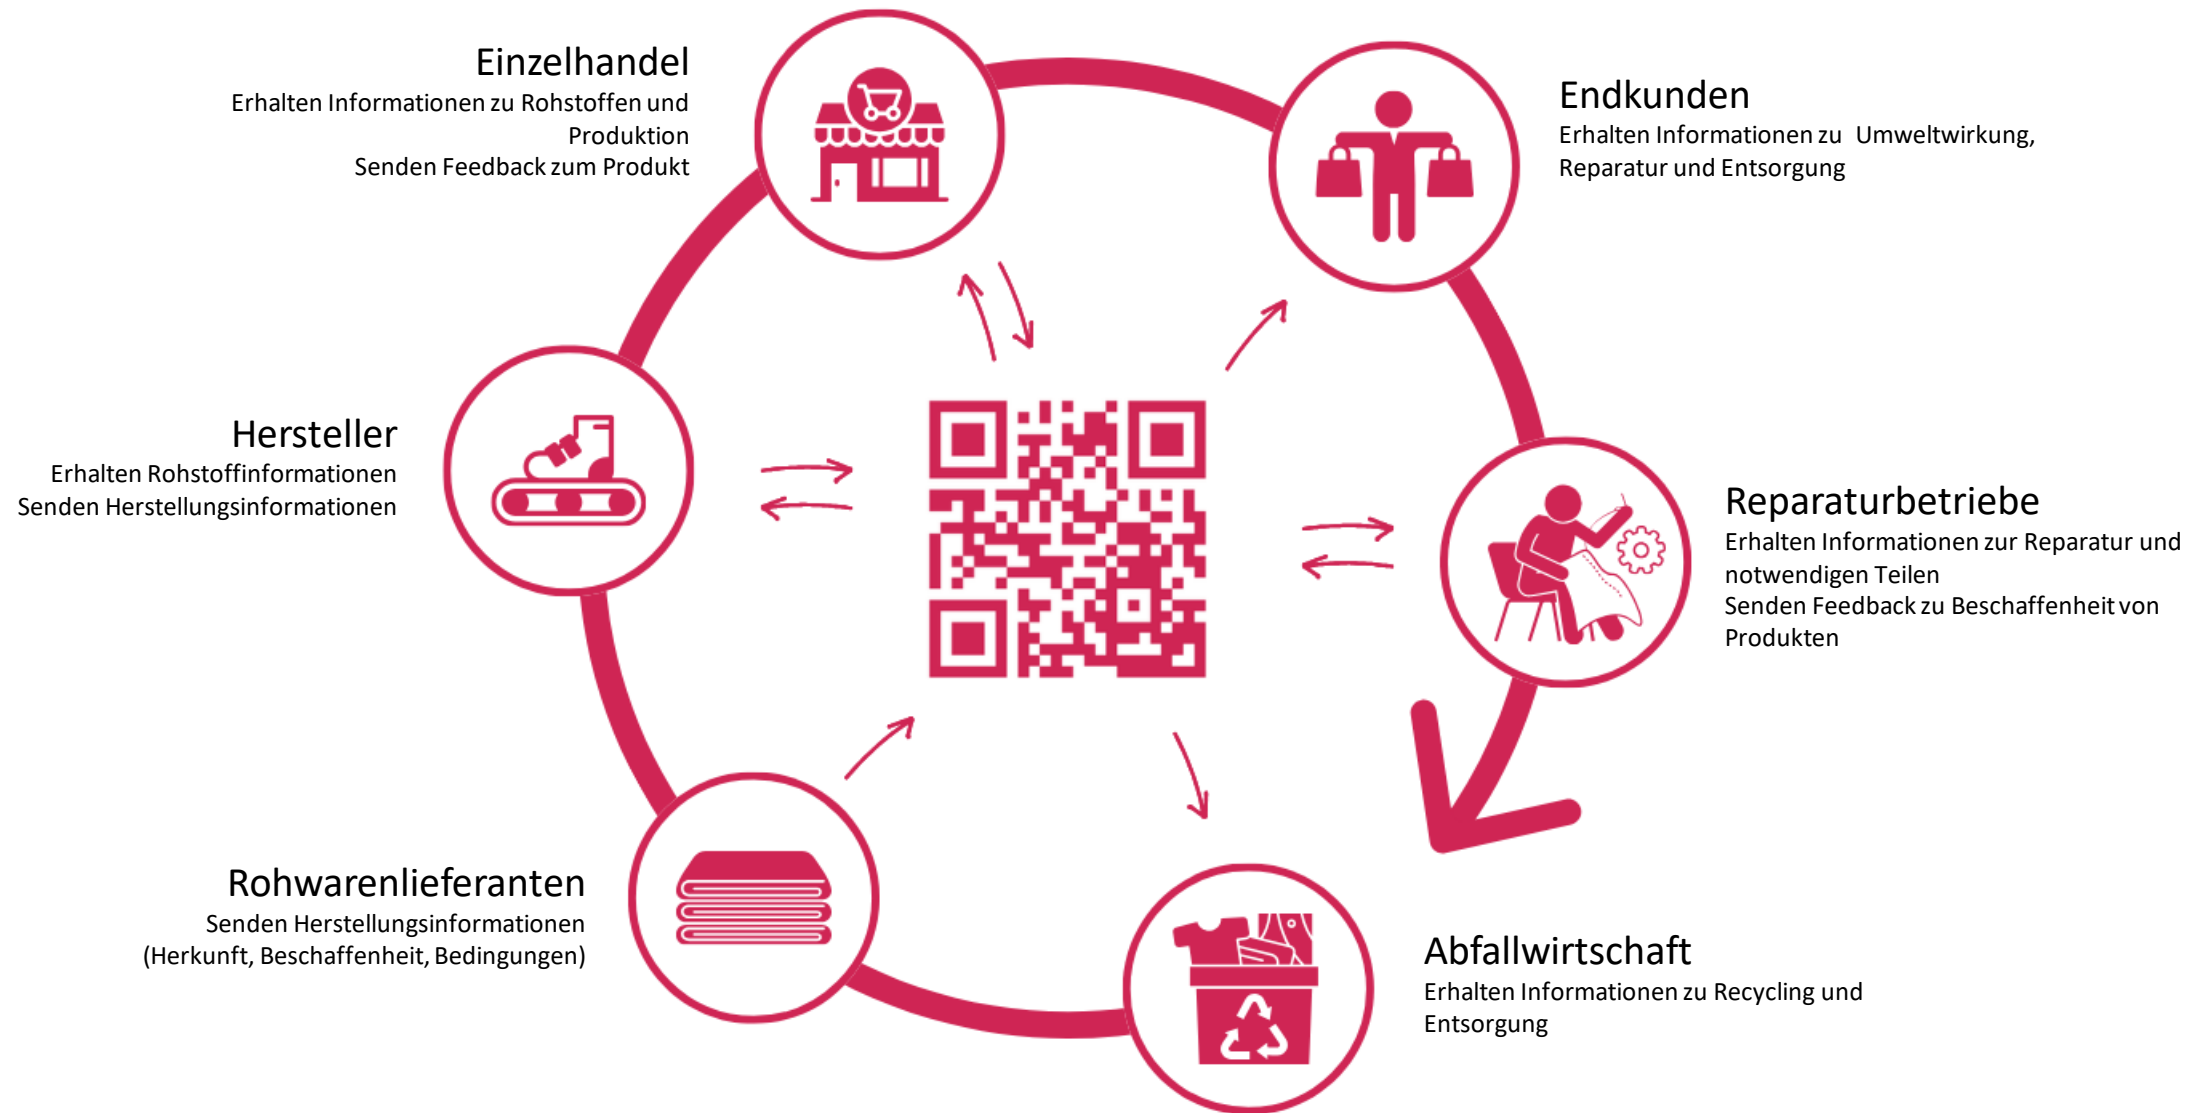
Einzelhandel
Erhalten Informationen zu Rohstoffen und Produktion
Senden Feedback zum Produkt

Endkunden
Erhalten Informationen zu Umweltwirkung, Reparatur und Entsorgung

Hersteller
Erhalten Rohstoffinformationen
Senden Herstellungsinformationen

Reparaturbetriebe
Erhalten Informationen zur Reparatur und notwendigen Teilen
Senden Feedback zu Beschaffenheit von Produkten

Rohwarenlieferanten
Senden Herstellungsinformationen (Herkunft, Beschaffenheit, Bedingungen)

Abfallwirtschaft
Erhalten Informationen zu Recycling und Entsorgung